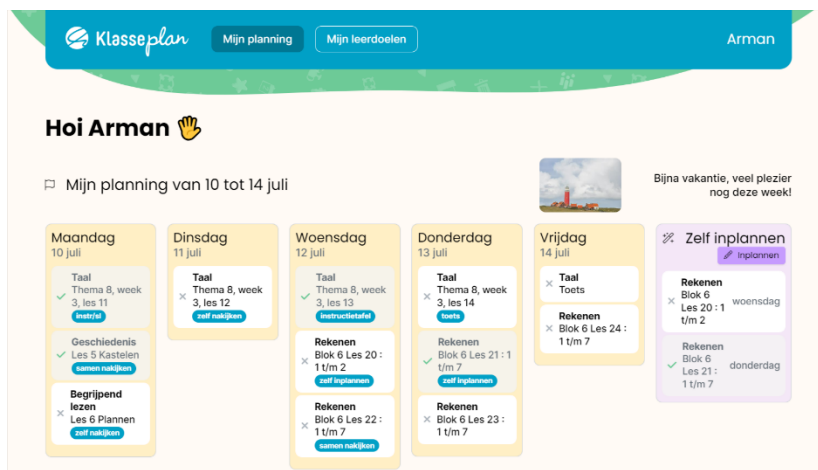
Klasseplan Mijn planning Mijn leerdoelen Arman

Hoi Arman 🖐

Mijn planning van 10 tot 14 juli

Bijna vakantie, veel plezier nog deze week!

Maandag
10 juli

Taal
Thema 8, week 3, les 11
instr/zi

Geschiedenis
Les 5 Kastelen
samen nakijken

Begrijpend lezen
Les 6 Plannen
zelf nakijken

Dinsdag
11 juli

Taal
Thema 8, week 3, les 12
zelf nakijken

Woensdag
12 juli

Taal
Thema 8, week 3, les 13
instructietafel

Rekenen
Blok 6 Les 20 : 1 t/m 2
zelf inplannen

Rekenen
Blok 6 Les 22 : 1 t/m 7
samen nakijken

Donderdag
13 juli

Taal
Thema 8, week 3, les 14
toets

Rekenen
Blok 6 Les 21 : 1 t/m 7
zelf inplannen

Rekenen
Blok 6 Les 23 : 1 t/m 7

Vrijdag
14 juli

Taal
Toets

Rekenen
Blok 6 Les 24 : 1 t/m 7

Zelf inplannen
Inplannen

Rekenen
Blok 6 Les 20 : 1 t/m 2
woensdag

Rekenen
Blok 6 Les 21 : 1 t/m 7
donderdag